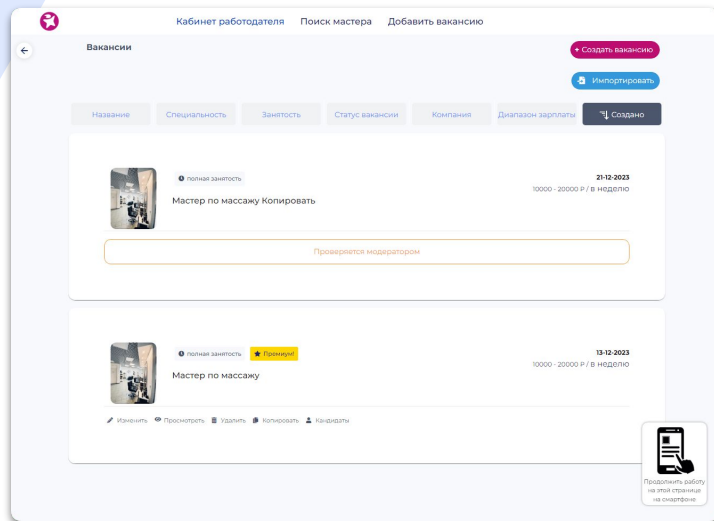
Кабинет работодателя Поиск мастера Добавить вакансию

Вакансии

+ Создать вакансию

Импортировать

| Название | Специальность | Занятость | Статус вакансии | Компания | Диапазон зарплаты | Создано |
|---|---|---|---|---|---|---|

полная занятость

Мастер по массажу Копировать

21-12-2023
10000 - 20000 ₽ / в неделю

Проверяется модератором

полная занятость Премиум!

Мастер по массажу

13-12-2023
10000 - 20000 ₽ / в неделю

Изменить Просмотреть Удалить Копировать Кандидаты

Продолжить работу на этой странице на смартфоне